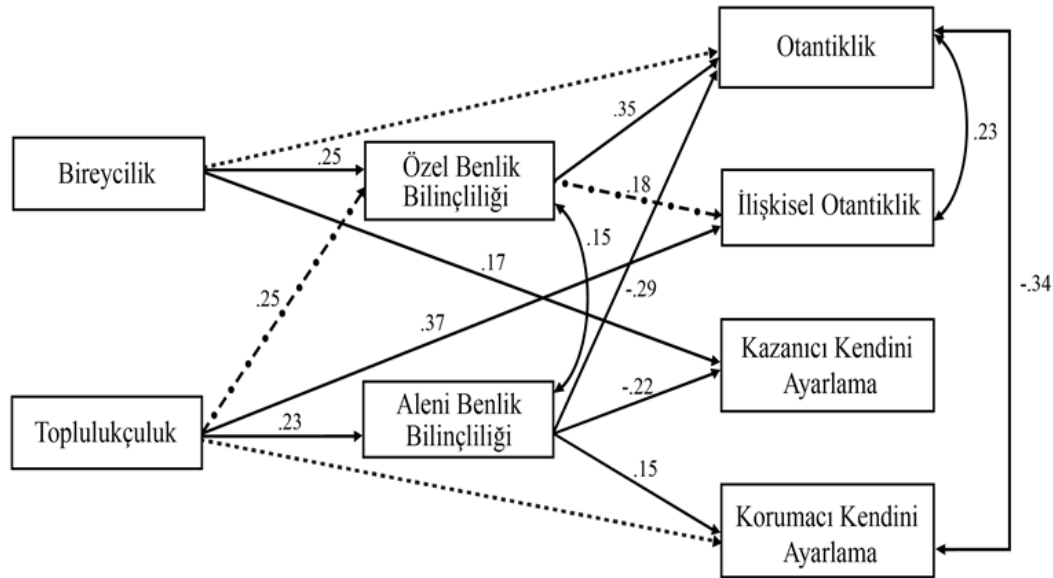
Otantiklik

.23

Bireycilik

.25

Özel Benlik Bilinçliliği

.35

.18

İlişkisel Otantiklik

.15

.17

-.29

.25

.37

-.34

Kazanıcı Kendini Ayarlama

Toplulukçuluk

.23

Aleni Benlik Bilinçliliği

-.22

.15

Korumacı Kendini Ayarlama